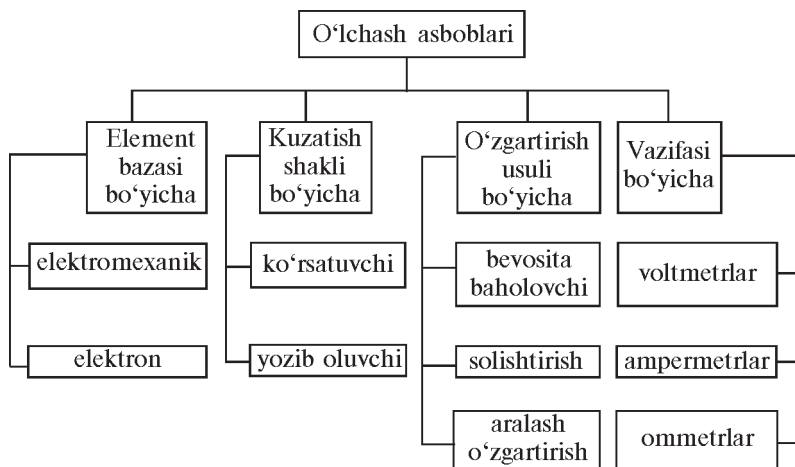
O‘lchash asboblari

Element bazasi bo‘yicha

elektromexanik

elektron

Kuzatish shakli bo‘yicha

ko‘rsatuvchi

yozib oluvchi

O‘zgartirish usuli bo‘yicha

bevosita baholovchi

solishtirish

aralash o‘zgartirish

Vazifasi bo‘yicha

voltmetrlar

ampermetrlar

ommetrlar